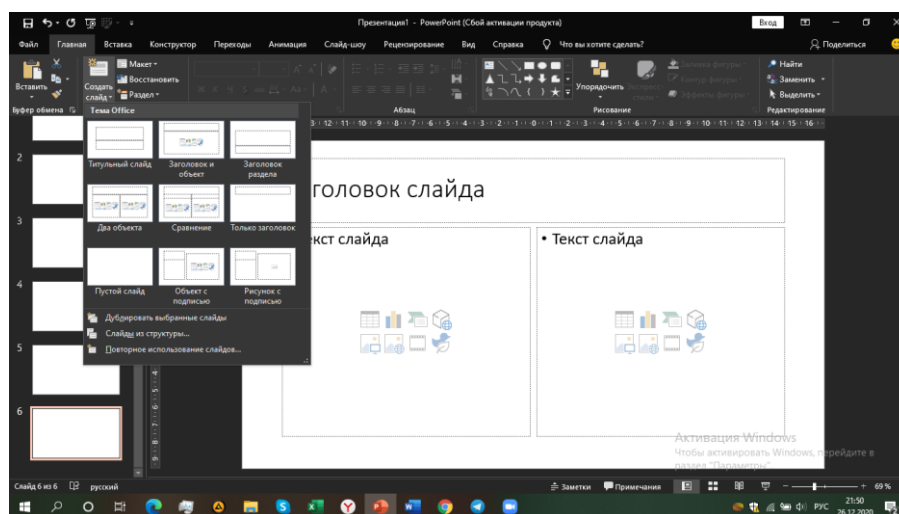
Презентация1 - PowerPoint (Сбой активации продукта)

Вход

Файл Главная Вставка Конструктор Переходы Анимация Слайд-шоу Рецензирование Вид Справка Что вы хотите сделать? Поделиться

Вставить

Буфер обмена

Создать слайд

Макет

Восстановить

Раздел

Абзац

Упорядочить

Рисование

Найти

Заменить

Выделить

Редактирование

Тема Office

Титульный слайд

Заголовок и объект

Заголовок раздела

Два объекта

Сравнение

Только заголовок

Пустой слайд

Объект с подписью

Рисунок с подписью

Дублировать выбранные слайды

Слайды из структуры...

Повторное использование слайдов...

2

3

4

5

6

головок слайда

кст слайда

• Текст слайда

Активация Windows
Чтобы активировать Windows, перейдите в раздел "Параметры".

Слайд 6 из 6 русский

Заметки Примечания

69 %

РУС 21:50 26.12.2020